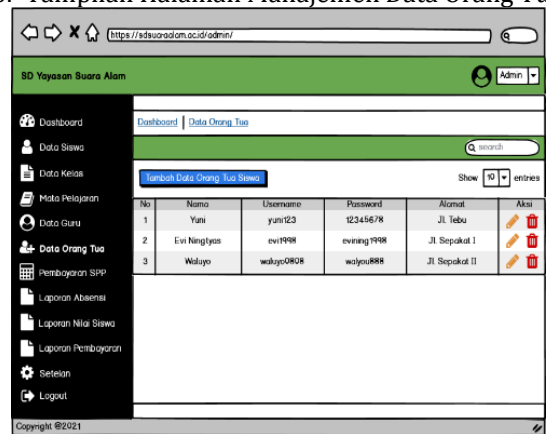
https://sdsuaraalam.ac.id/admin/

SD Yayasan Suara Alam

Admin

Dashboard
Data Siswa
Data Kelas
Mata Pelajaran
Data Guru
Data Orang Tua
Pembayaran SPP
Laporan Absensi
Laporan Nilai Siswa
Laporan Pembayaran
Setelan
Logout

Dashboard | Data Orang Tua

search

Tambah Data Orang Tua Siswa

Show 10 entries

| No | Nama | Username | Password | Alamat | Aksi |
|---|---|---|---|---|---|
| 1 | Yuni | yuni123 | 12345678 | Jl. Tebu | |
| 2 | Evi Ningtyas | evi1998 | evining1998 | Jl. Sepakat I | |
| 3 | Waluyo | waluyo0808 | walyou888 | Jl. Sepakat II | |

Copyright @2021